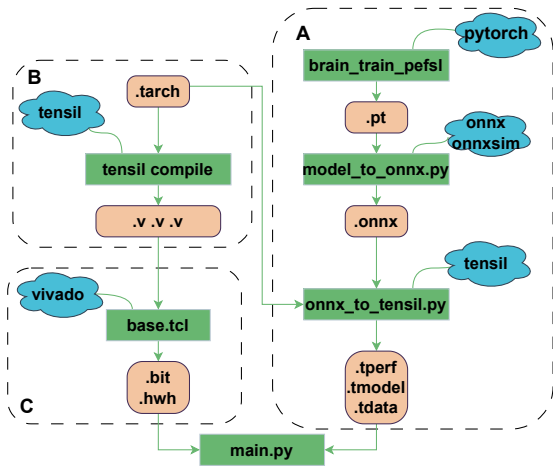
A

pytorch

brain_train_pefsl

.pt

onnx
onnxsim

model_to_onnx.py

.onnx

tensil

onnx_to_tensil.py

.tperf
.tmodel
.tdata

B

.tarch

tensil

tensil compile

.v .v .v

C

vivado

base.tcl

.bit
.hwh

main.py